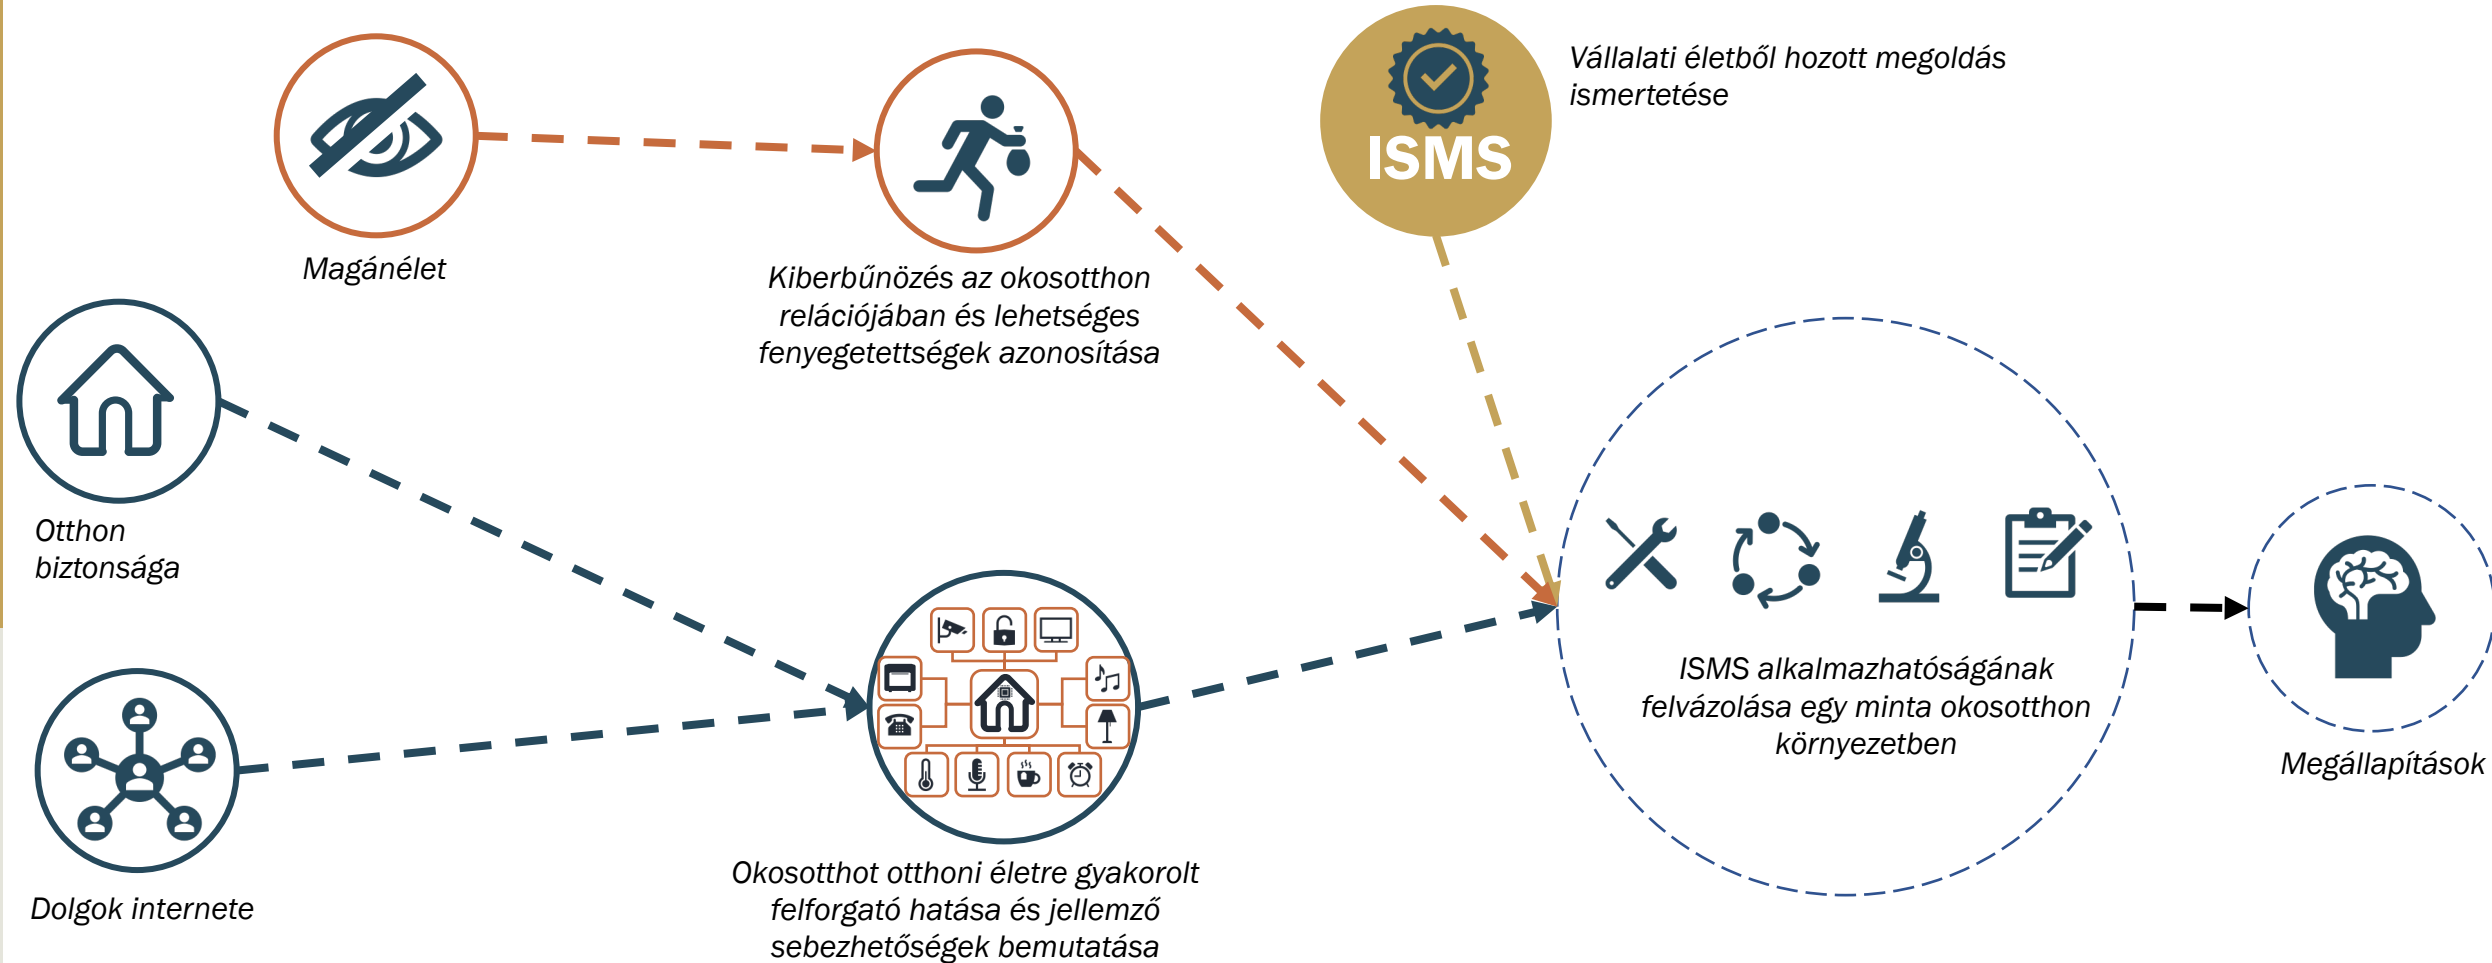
Magánélet

Kiberbűnözés az okosotthon relációjában és lehetséges fenyegetettségek azonosítása

ISMS

Vállalati életből hozott megoldás ismertetése

Otthon biztonsága

Dolgok internete

Okosotthot otthoni életre gyakorolt felforgató hatása és jellemző sebezhetőségek bemutatása

ISMS alkalmazhatóságának felvázolása egy minta okosotthon környezetben

Megállapítások